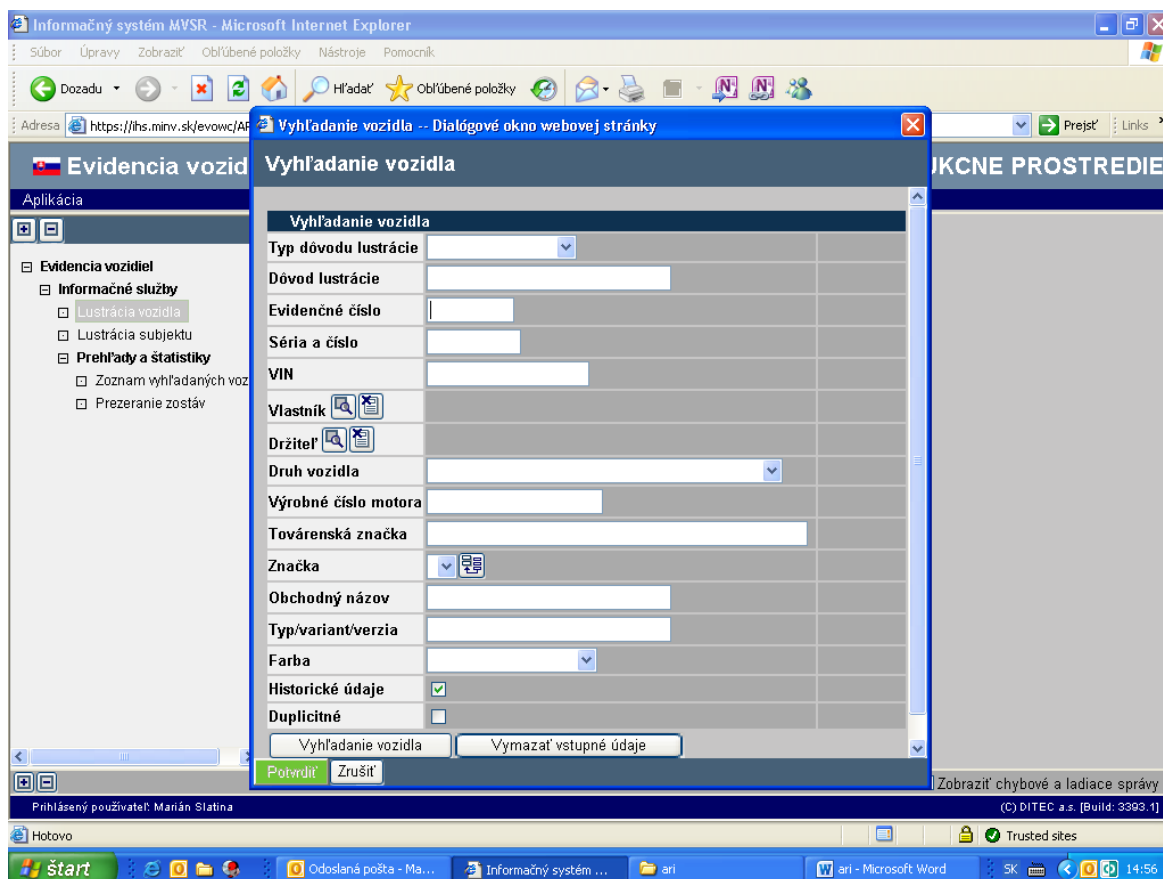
Informačný systém MVSR - Microsoft Internet Explorer

Súbor Úpravy Zobraziť Obľúbené položky Nástroje Pomocník

Dozadu Hľadať Obľúbené položky

Adresa https://ihs.minv.sk/evowc/AP Prejsť Links

Evidencia vozid UKCNE PROSTREDIE

Aplikácia

Evidencia vozidiel
Informačné služby
Lustrácia vozidla
Lustrácia subjektu
Prehľady a štatistiky
Zoznam vyhľadaných voz
Prezeranie zostáv

Vyhľadanie vozidla -- Dialógové okno webovej stránky

Vyhľadanie vozidla

Vyhľadanie vozidla

Typ dôvodu lustrácie
Dôvod lustrácie
Evidenčné číslo
Séria a číslo
VIN
Vlastník
Držiteľ
Druh vozidla
Výrobné číslo motora
Továrenská značka
Značka
Obchodný názov
Typ/variant/verzia
Farba
Historické údaje
Duplicitné

Vyhľadanie vozidla Vymazať vstupné údaje

Potvrdiť Zrušiť

Zobraziť chybové a ladiace správy

Prihlásený používateľ: Marián Slatina

(C) DITEC a.s. [Build: 3393.1]

Hotovo

Trusted sites

štart Odoslaná pošta - Ma... Informačný systém ... ari ari - Microsoft Word SK 14:56